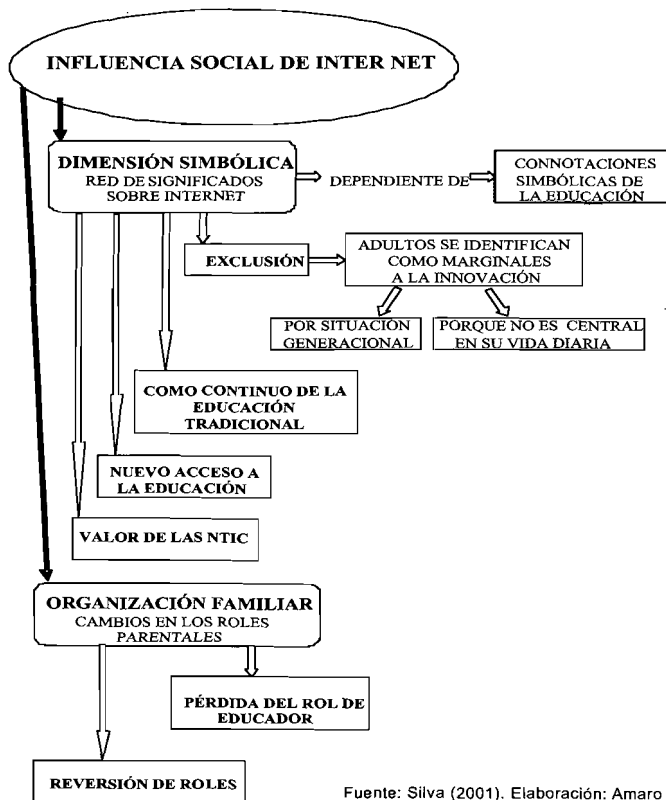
INFLUENCIA SOCIAL DE INTER NET

DIMENSIÓN SIMBÓLICA
RED DE SIGNIFICADOS SOBRE INTERNET

DEPENDIENTE DE

CONNOTACIONES SIMBÓLICAS DE LA EDUCACIÓN

EXCLUSIÓN

ADULTOS SE IDENTIFICAN COMO MARGINALES A LA INNOVACIÓN

POR SITUACIÓN GENERACIONAL

PORQUE NO ES CENTRAL EN SU VIDA DIARIA

COMO CONTINUO DE LA EDUCACIÓN TRADICIONAL

NUEVO ACCESO A LA EDUCACIÓN

VALOR DE LAS NTIC

ORGANIZACIÓN FAMILIAR
CAMBIOS EN LOS ROLES PARENTALES

PÉRDIDA DEL ROL DE EDUCADOR

REVERSIÓN DE ROLES

Fuente: Silva (2001). Elaboración: Amaro